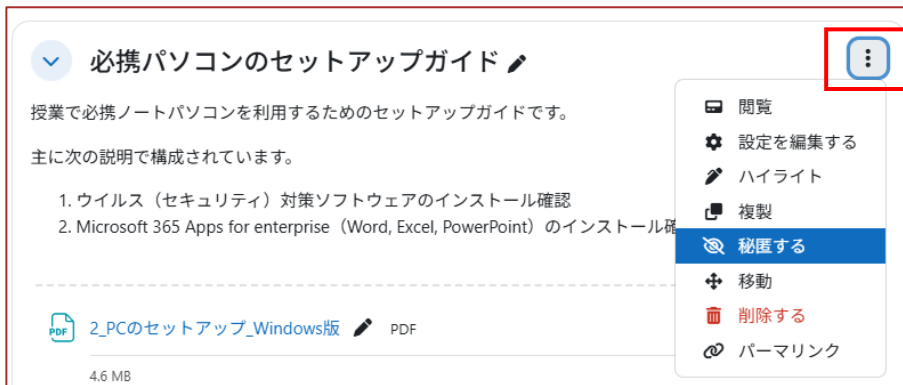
必携パソコンのセットアップガイド

授業で必携ノートパソコンを利用するためのセットアップガイドです。

主に次の説明で構成されています。

1. ウイルス（セキュリティ）対策ソフトウェアのインストール確認
2. Microsoft 365 Apps for enterprise（Word, Excel, PowerPoint）のインストール確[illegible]

閲覧
設定を編集する
ハイライト
複製
秘匿する
移動
削除する
パーマリンク

PDF 2_PCのセットアップ_Windows版 PDF

4.6 MB